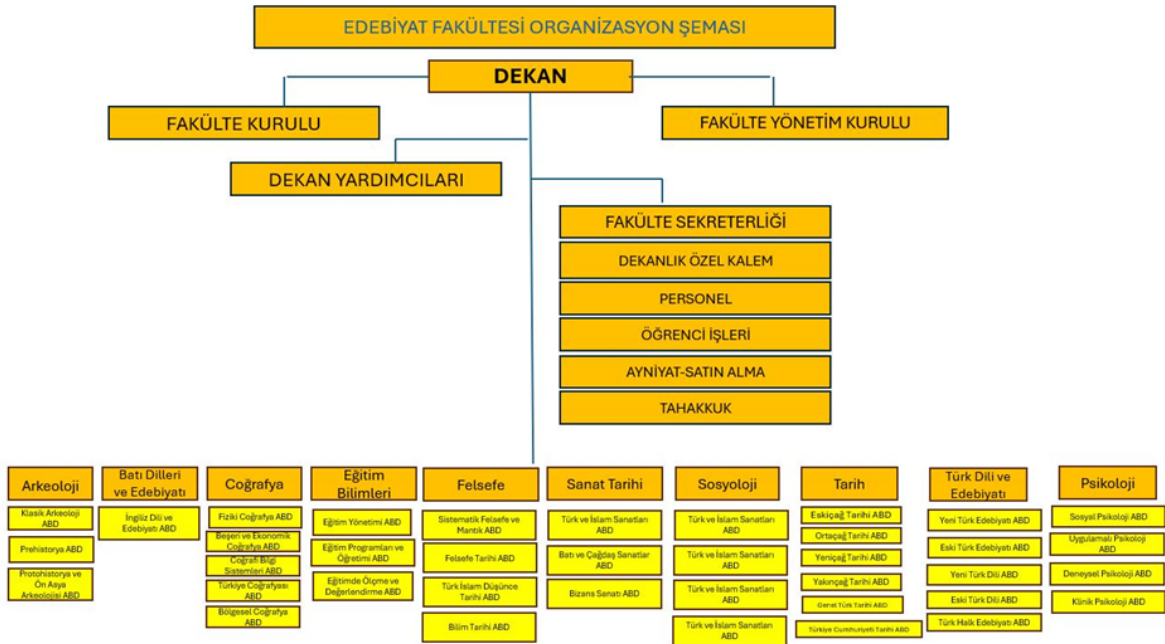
EDEBİYAT FAKÜLTESİ ORGANİZASYON ŞEMASI

DEKAN

FAKÜLTE KURULU

FAKÜLTE YÖNETİM KURULU

DEKAN YARDIMCILARI

FAKÜLTE SEKRETERLİĞİ

DEKANLIK ÖZEL KALEM

PERSONEL

ÖĞRENCİ İŞLERİ

AYNİYAT-SATIN ALMA

TAHAKKUK

Arkeoloji

Klasik Arkeoloji ABD

Prehistorya ABD

Protohistorya ve Ön Asya Arkeolojisi ABD

Batı Dilleri ve Edebiyatı

İngiliz Dili ve Edebiyatı ABD

Coğrafya

Fiziki Coğrafya ABD

Beşeri ve Ekonomik Coğrafya ABD

Coğrafi Bilgi Sistemleri ABD

Türkiye Coğrafyası ABD

Bölgesel Coğrafya ABD

Eğitim Bilimleri

Eğitim Yönetimi ABD

Eğitim Programları ve Öğretimi ABD

Eğitimde Ölçme ve Değerlendirme ABD

Felsefe

Sistematik Felsefe ve Mantık ABD

Felsefe Tarihi ABD

Türk İslam Düşünce Tarihi ABD

Bilim Tarihi ABD

Sanat Tarihi

Türk ve İslam Sanatları ABD

Batı ve Çağdaş Sanatlar ABD

Bizans Sanatı ABD

Sosyoloji

Türk ve İslam Sanatları ABD

Türk ve İslam Sanatları ABD

Türk ve İslam Sanatları ABD

Türk ve İslam Sanatları ABD

Tarih

Eskiçağ Tarihi ABD

Ortaçağ Tarihi ABD

Yeniçağ Tarihi ABD

Yakınçağ Tarihi ABD

Genel Türk Tarihi ABD

Türkiye Cumhuriyeti Tarihi ABD

Türk Dili ve Edebiyatı

Yeni Türk Edebiyatı ABD

Eski Türk Edebiyatı ABD

Yeni Türk Dili ABD

Eski Türk Dili ABD

Türk Halk Edebiyatı ABD

Psikoloji

Sosyal Psikoloji ABD

Uygulamalı Psikoloji ABD

Deneysel Psikoloji ABD

Klinik Psikoloji ABD